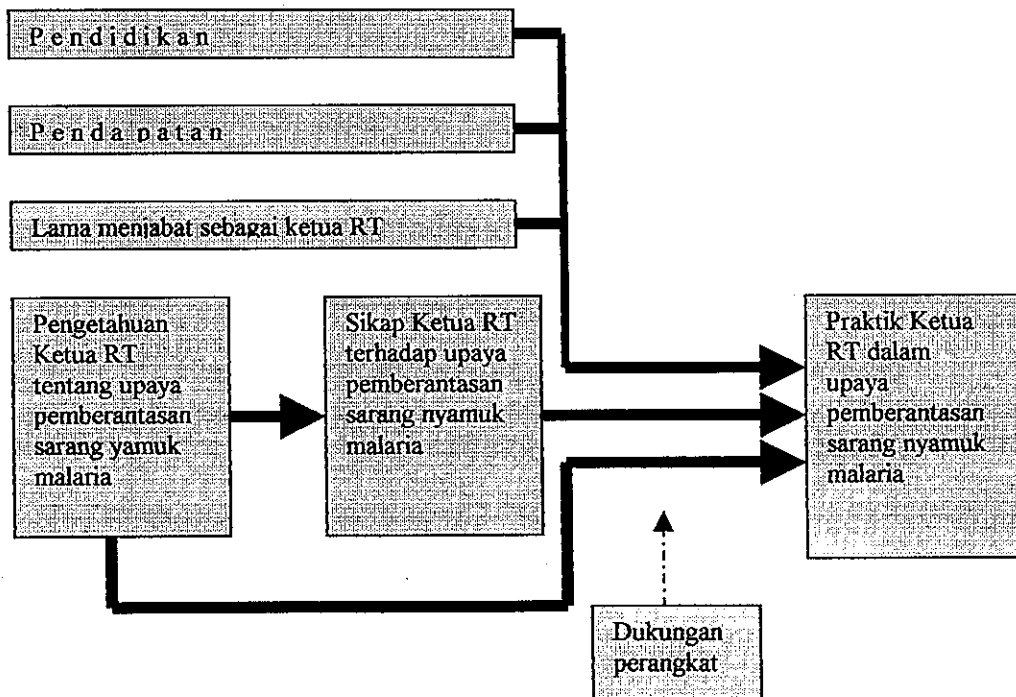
Pendidikan

Pendapatan

Lama menjabat sebagai ketua RT

Pengetahuan Ketua RT tentang upaya pemberantasan sarang yamuk malaria

Sikap Ketua RT terhadap upaya pemberantasan sarang nyamuk malaria

Praktik Ketua RT dalam upaya pemberantasan sarang nyamuk malaria

Dukungan perangkat